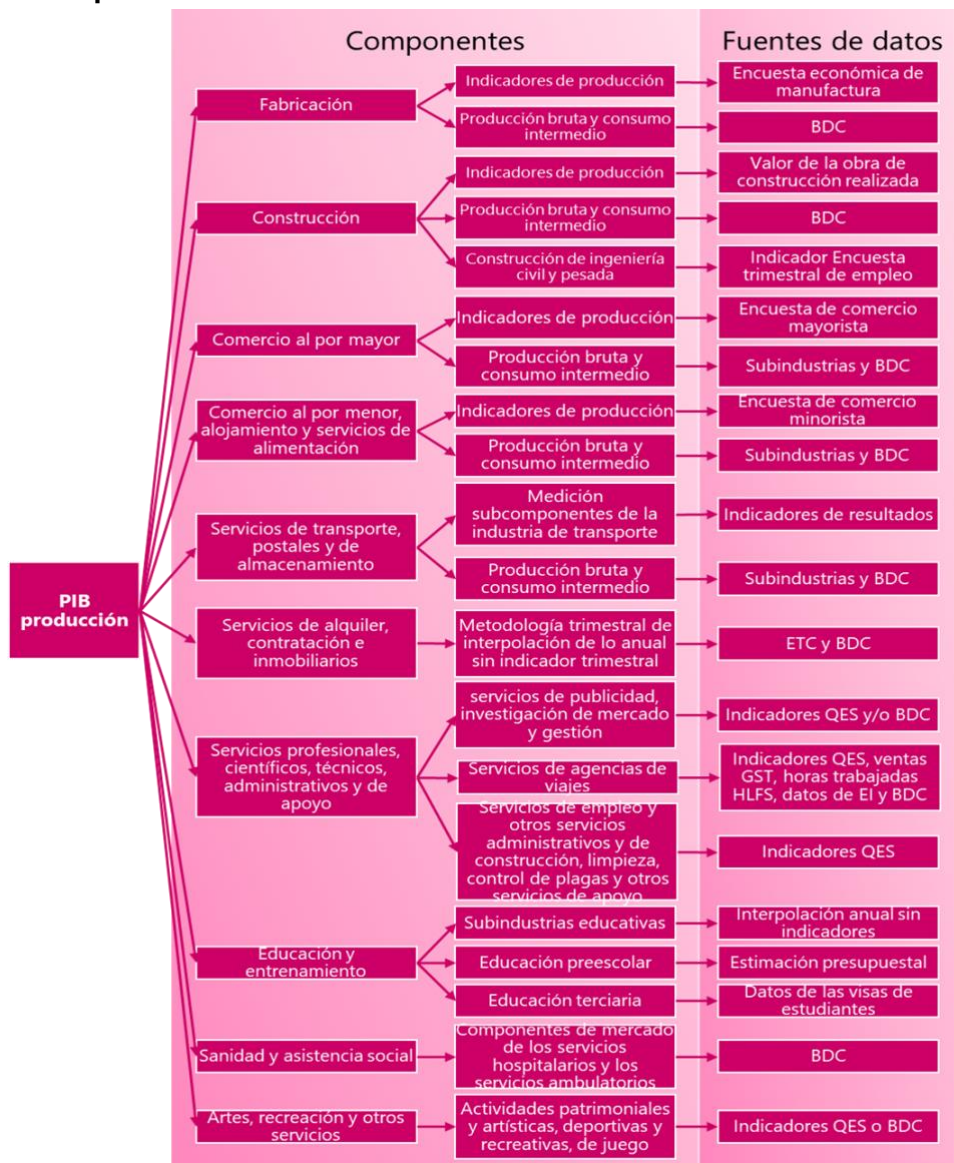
Componentes

Fuentes de datos

PIB producción

Fabricación

Indicadores de producción

Encuesta económica de manufactura

Producción bruta y consumo intermedio

BDC

Construcción

Indicadores de producción

Valor de la obra de construcción realizada

Producción bruta y consumo intermedio

BDC

Construcción de ingeniería civil y pesada

Indicador Encuesta trimestral de empleo

Comercio al por mayor

Indicadores de producción

Encuesta de comercio mayorista

Producción bruta y consumo intermedio

Subindustrias y BDC

Comercio al por menor, alojamiento y servicios de alimentación

Indicadores de producción

Encuesta de comercio minorista

Producción bruta y consumo intermedio

Subindustrias y BDC

Servicios de transporte, postales y de almacenamiento

Medición subcomponentes de la industria de transporte

Indicadores de resultados

Producción bruta y consumo intermedio

Subindustrias y BDC

Servicios de alquiler, contratación e inmobiliarios

Metodología trimestral de interpolación de lo anual sin indicador trimestral

ETC y BDC

Servicios profesionales, científicos, técnicos, administrativos y de apoyo

servicios de publicidad, investigación de mercado y gestión

Indicadores QES y/o BDC

Servicios de agencias de viajes

Indicadores QES, ventas GST, horas trabajadas HLFS, datos de EI y BDC

Servicios de empleo y otros servicios administrativos y de construcción, limpieza, control de plagas y otros servicios de apoyo

Indicadores QES

Educación y entrenamiento

Subindustrias educativas

Interpolación anual sin indicadores

Educación preescolar

Estimación presupuestal

Educación terciaria

Datos de las visas de estudiantes

Sanidad y asistencia social

Componentes de mercado de los servicios hospitalarios y los servicios ambulatorios

BDC

Artes, recreación y otros servicios

Actividades patrimoniales y artísticas, deportivas y recreativas, de juego

Indicadores QES o BDC